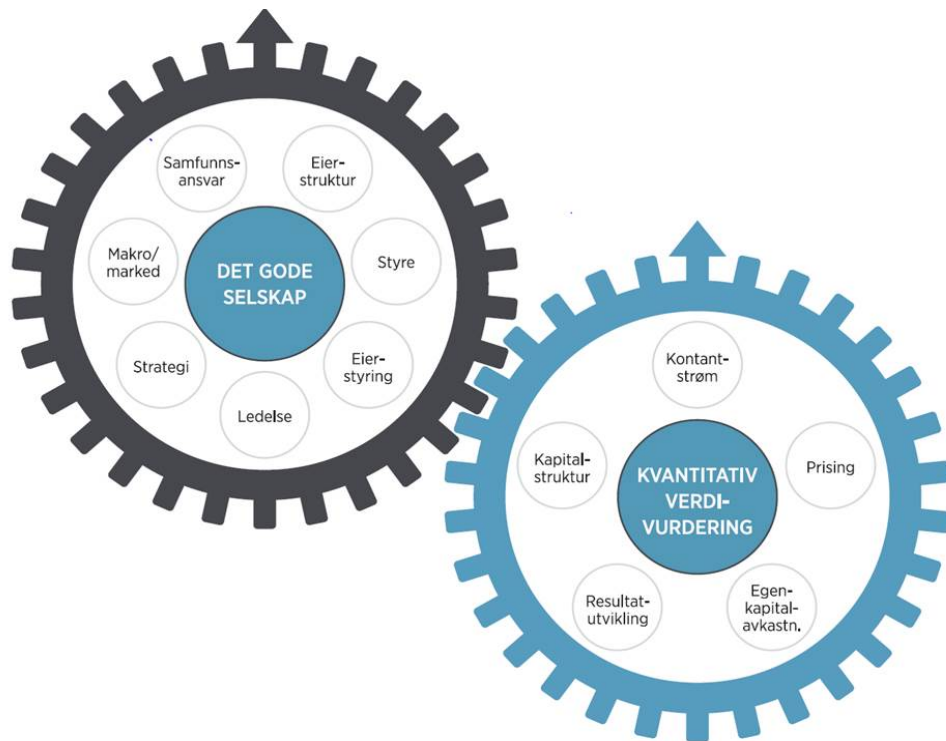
Samfunnsansvar

Eierstruktur

Makro/ marked

DET GODE SELSKAP

Styre

Strategi

Eierstyring

Ledelse

Kontantstrøm

Kapitalstruktur

KVANTITATIV VERDIVURDERING

Prising

Resultatutvikling

Egenkapitalavkastn.